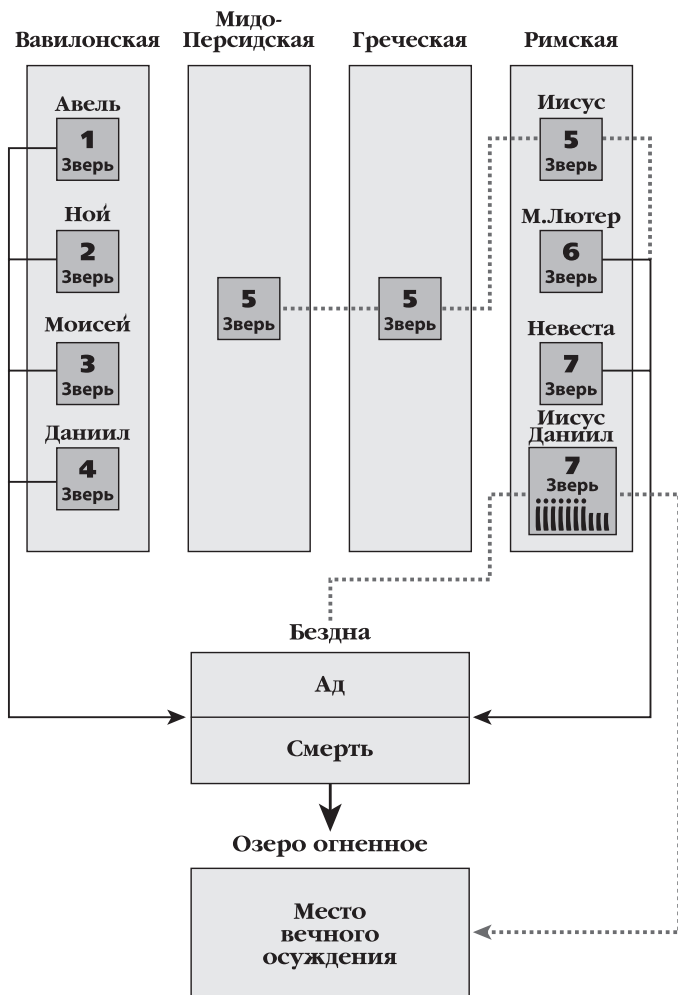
Вавилонская

Мидо-Персидская

Греческая

Римская

Авель

1
Зверь

Ной

2
Зверь

Моисей

3
Зверь

Даниил

4
Зверь

5
Зверь

5
Зверь

Иисус

5
Зверь

М.Лютер

6
Зверь

Невеста

7
Зверь

Иисус Даниил

7
Зверь

Бездна

Ад

Смерть

Озеро огненное

Место вечного осуждения